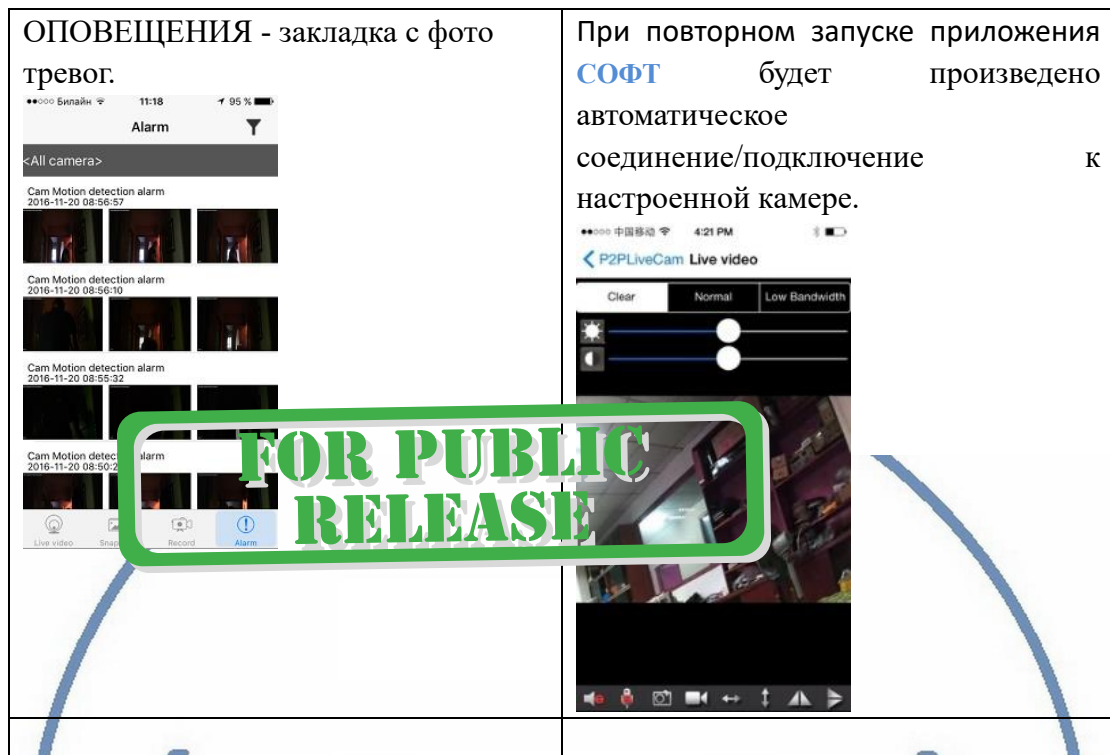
| ОПОВЕЩЕНИЯ - закладка с фото тревог. | При повторном запуске приложения **СОФТ** будет произведено автоматическое соединение/подключение к настроенной камере. |
|---|---|
| ●●○○○ Билайн 11:18 95 % Alarm <All camera> Cam Motion detection alarm 2016-11-20 08:56:57 Cam Motion detection alarm 2016-11-20 08:56:10 Cam Motion detection alarm 2016-11-20 08:55:32 Cam Motion detec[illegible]alarm 2016-11-20 08:50:2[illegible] Live video Snap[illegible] Record Alarm | ●●○○○ 中国移动 4:21 PM P2PLiveCam Live video Clear Normal Low Bandwidth |

FOR PUBLIC RELEASE